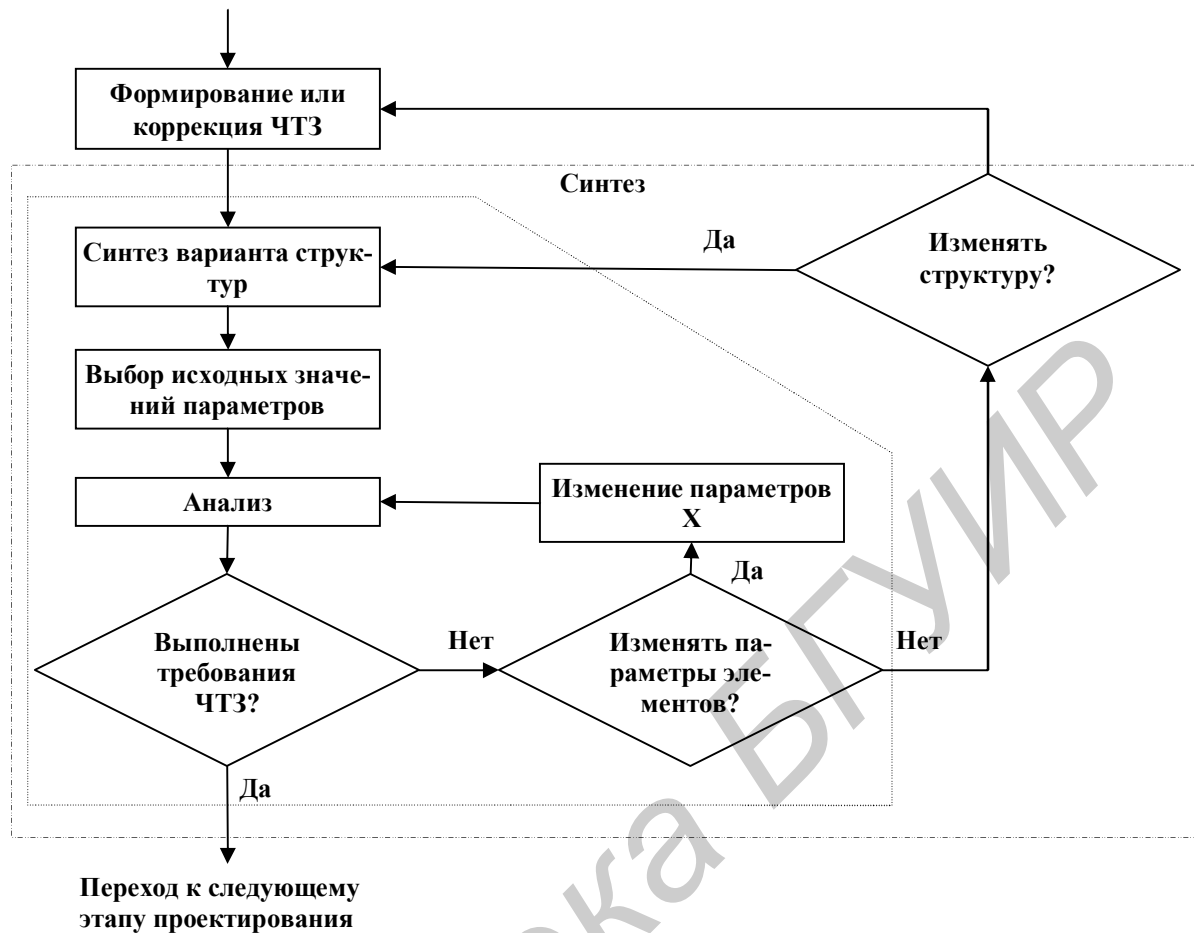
Формирование или коррекция ЧТЗ

Синтез

Синтез варианта структур

Да

Изменять структуру?

Выбор исходных значений параметров

Анализ

Изменение параметров X

Да

Выполнены требования ЧТЗ?

Нет

Изменять параметры элементов?

Нет

Да

Переход к следующему этапу проектирования

Библиотека БГУИР